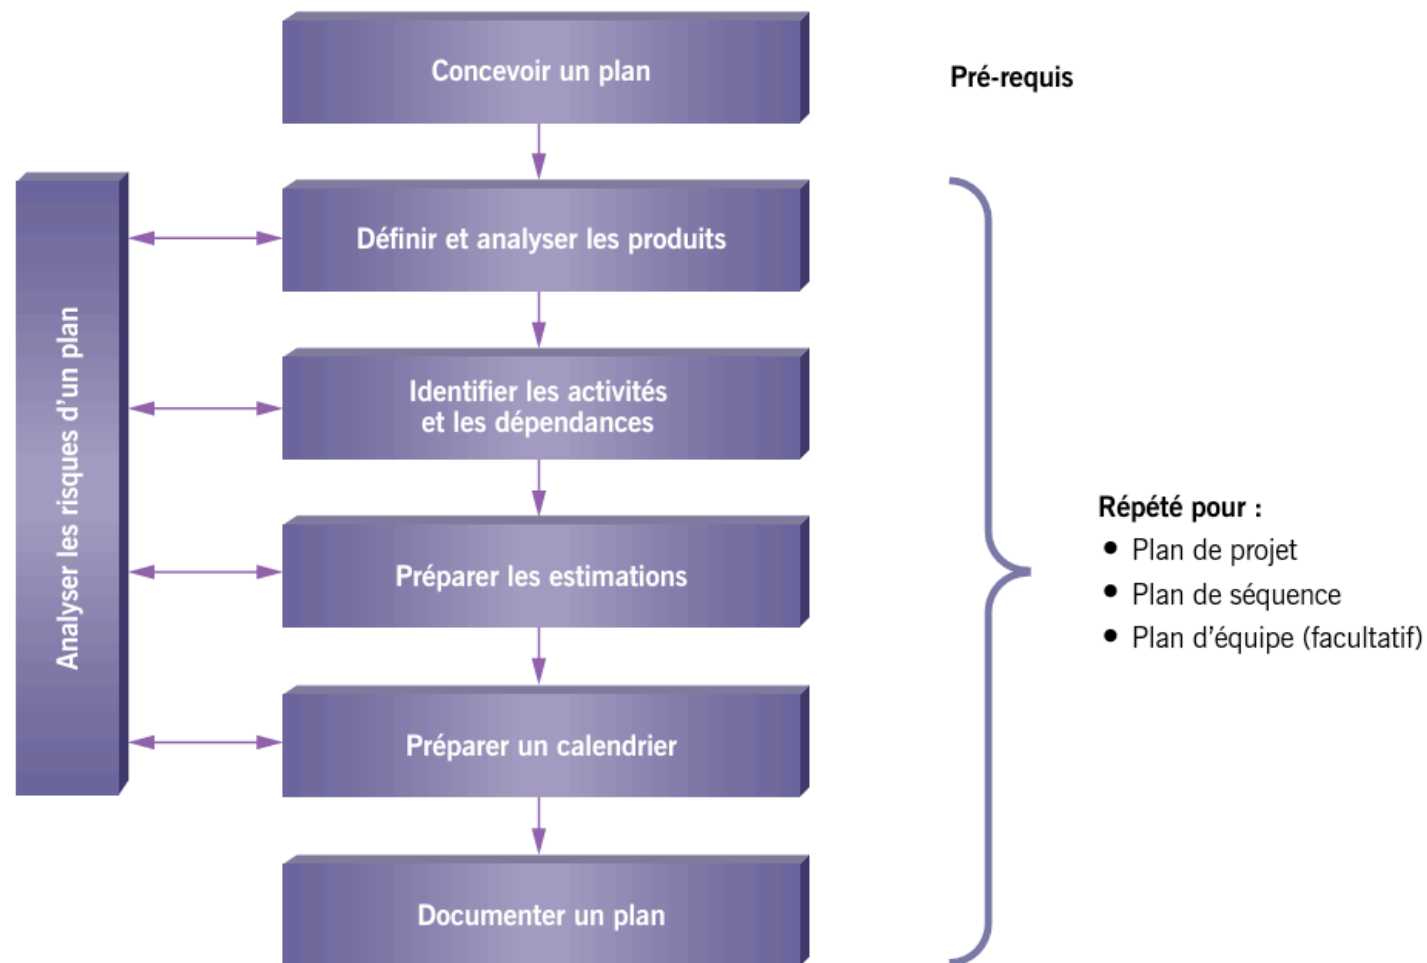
Concevoir un plan

Pré-requis

Définir et analyser les produits

Identifier les activités et les dépendances

Préparer les estimations

Préparer un calendrier

Documenter un plan

Analyser les risques d'un plan

Répété pour :
- Plan de projet
- Plan de séquence
- Plan d'équipe (facultatif)